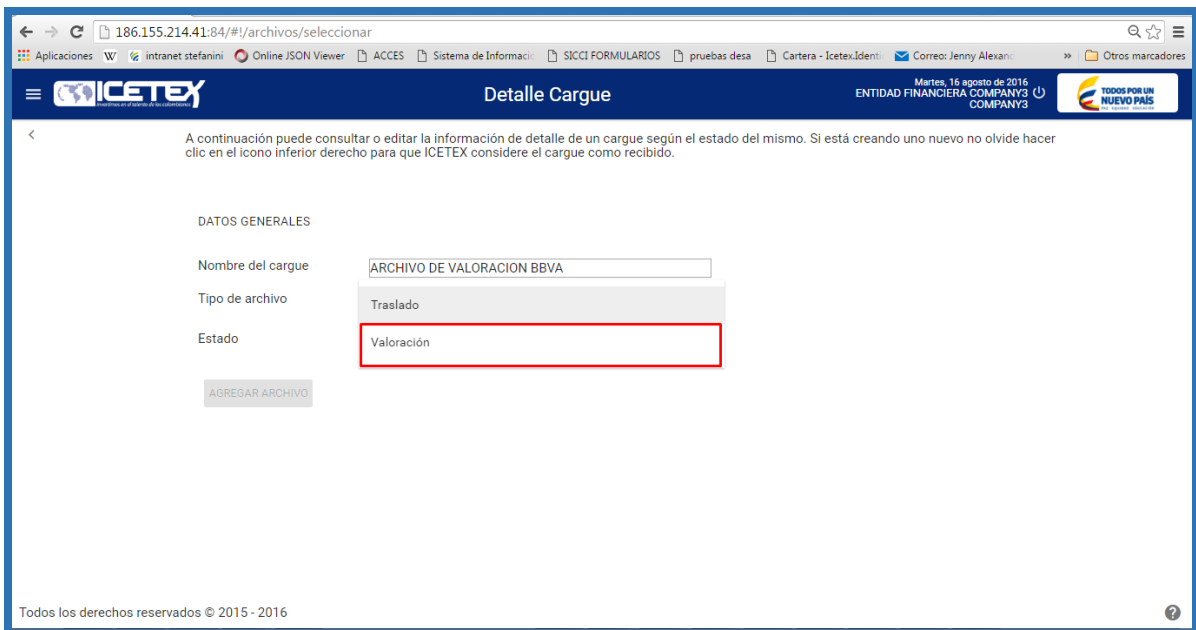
186.155.214.41:84/#!/archivos/seleccionar

Aplicaciones W intranet stefanini Online JSON Viewer ACCES Sistema de Informaci SICCI FORMULARIOS pruebas desa Cartera - Icetex.Ident Correo: Jenny Alexan » Otros marcadores

ICETEX Invertimos en el talento de los colombianos

Detalle Cargue

Martes, 16 agosto de 2016
ENTIDAD FINANCIERA COMPANY3
COMPANY3

TODOS POR UN NUEVO PAÍS PAZ EQUIDAD EDUCACIÓN

<

A continuación puede consultar o editar la información de detalle de un cargue según el estado del mismo. Si está creando uno nuevo no olvide hacer clic en el icono inferior derecho para que ICETEX considere el cargue como recibido.

DATOS GENERALES

Nombre del cargue
ARCHIVO DE VALORACION BBVA

Tipo de archivo
Traslado

Estado
Valoración

AGREGAR ARCHIVO

Todos los derechos reservados © 2015 - 2016

?